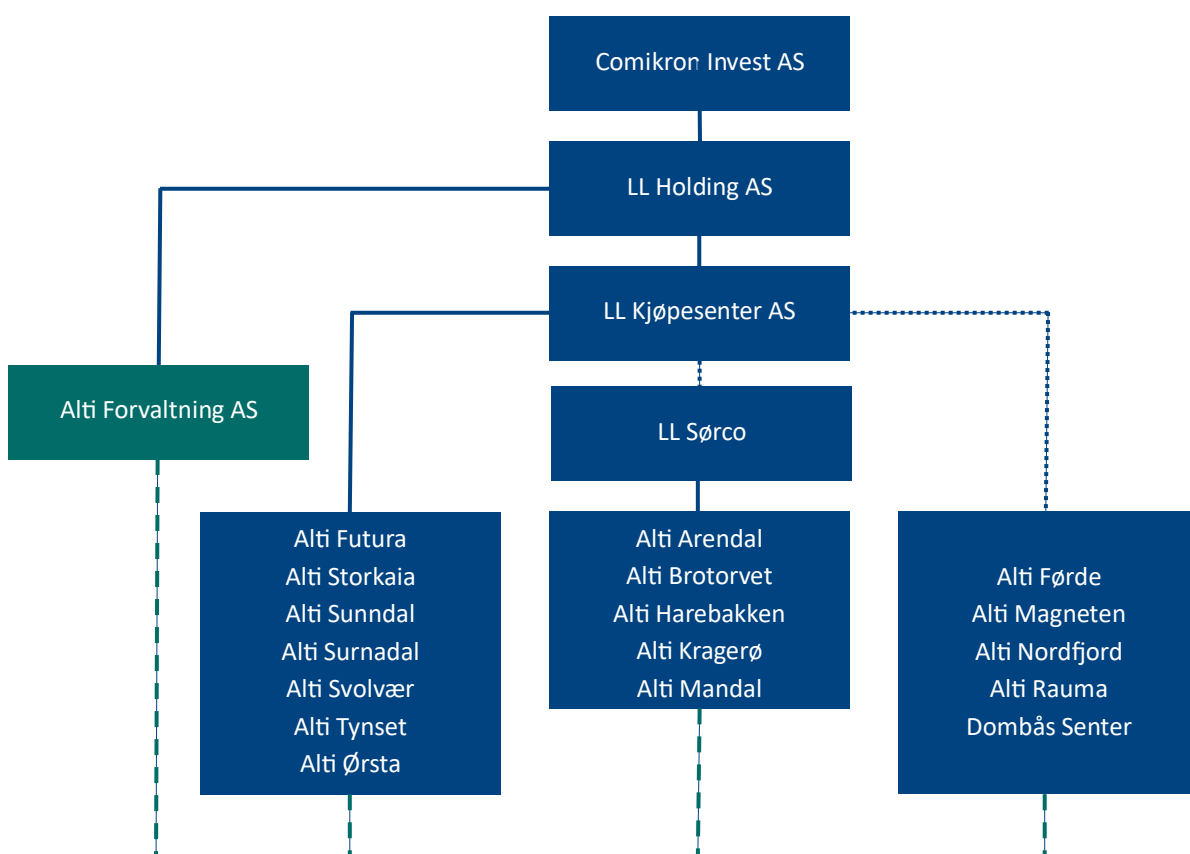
Comikron Invest AS

LL Holding AS

LL Kjøpesenter AS

Alti Forvaltning AS

LL Sørco

Alti Futura
Alti Storkaia
Alti Sunndal
Alti Surnadal
Alti Svolvær
Alti Tynset
Alti Ørsta

Alti Arendal
Alti Brotorvet
Alti Harebakken
Alti Kragerø
Alti Mandal

Alti Førde
Alti Magneten
Alti Nordfjord
Alti Rauma
Dombås Senter